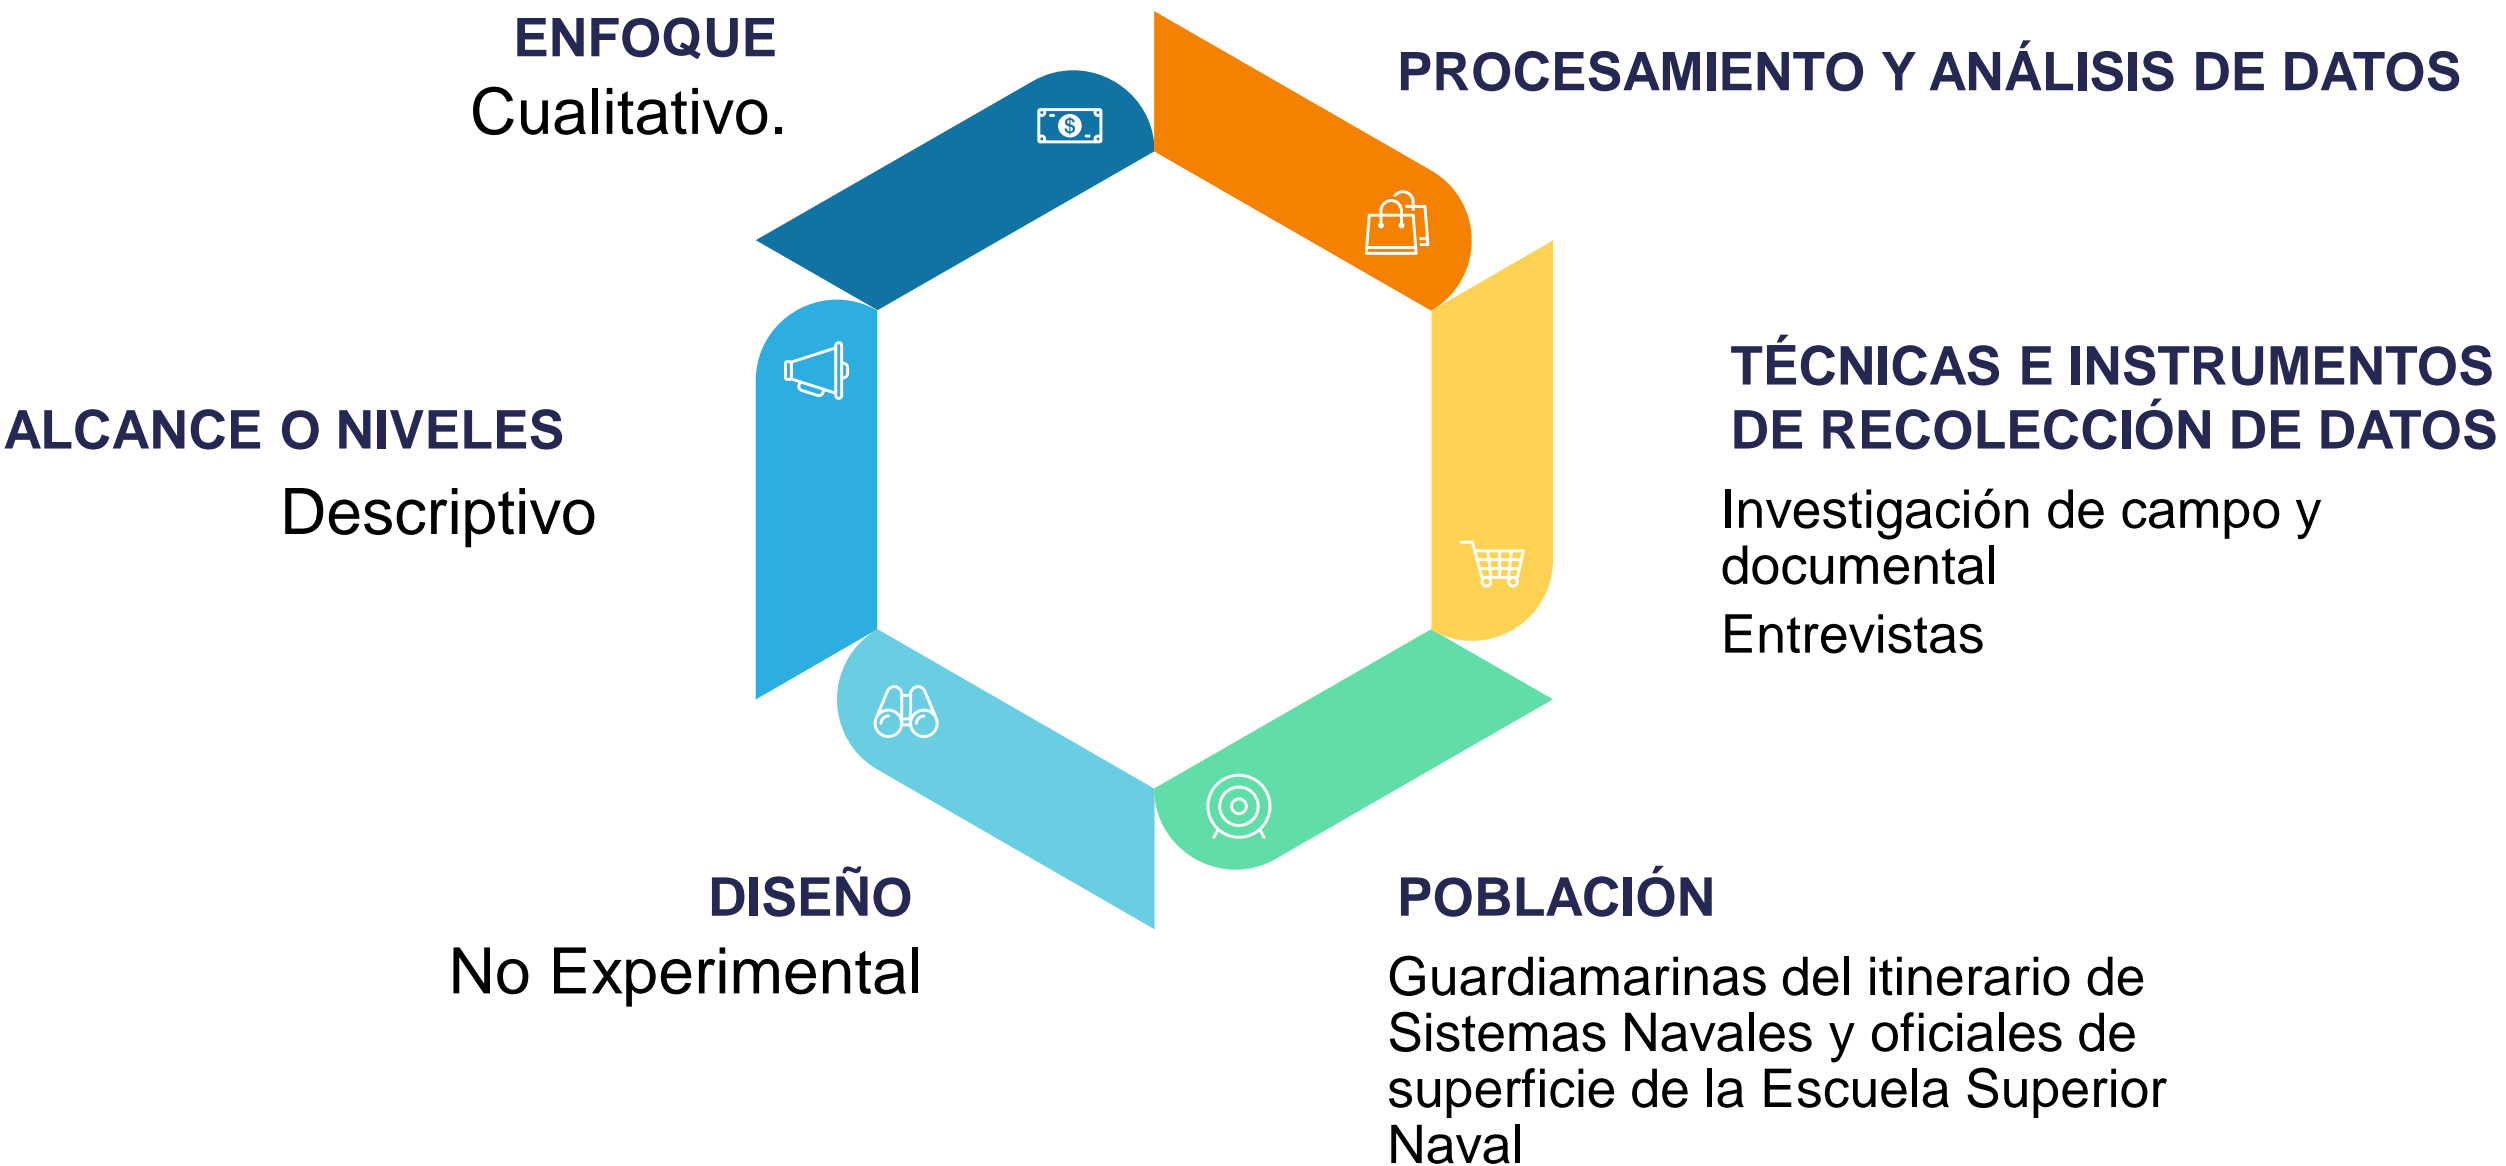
ENFOQUE
Cualitativo.

PROCESAMIENTO Y ANÁLISIS DE DATOS

TÉCNICAS E INSTRUMENTOS DE RECOLECCIÓN DE DATOS
Investigación de campo y documental
Entrevistas

ALCANCE O NIVELES
Descriptivo

DISEÑO
No Experimental

POBLACIÓN
Guardiamarinas del itinerario de Sistemas Navales y oficiales de superficie de la Escuela Superior Naval